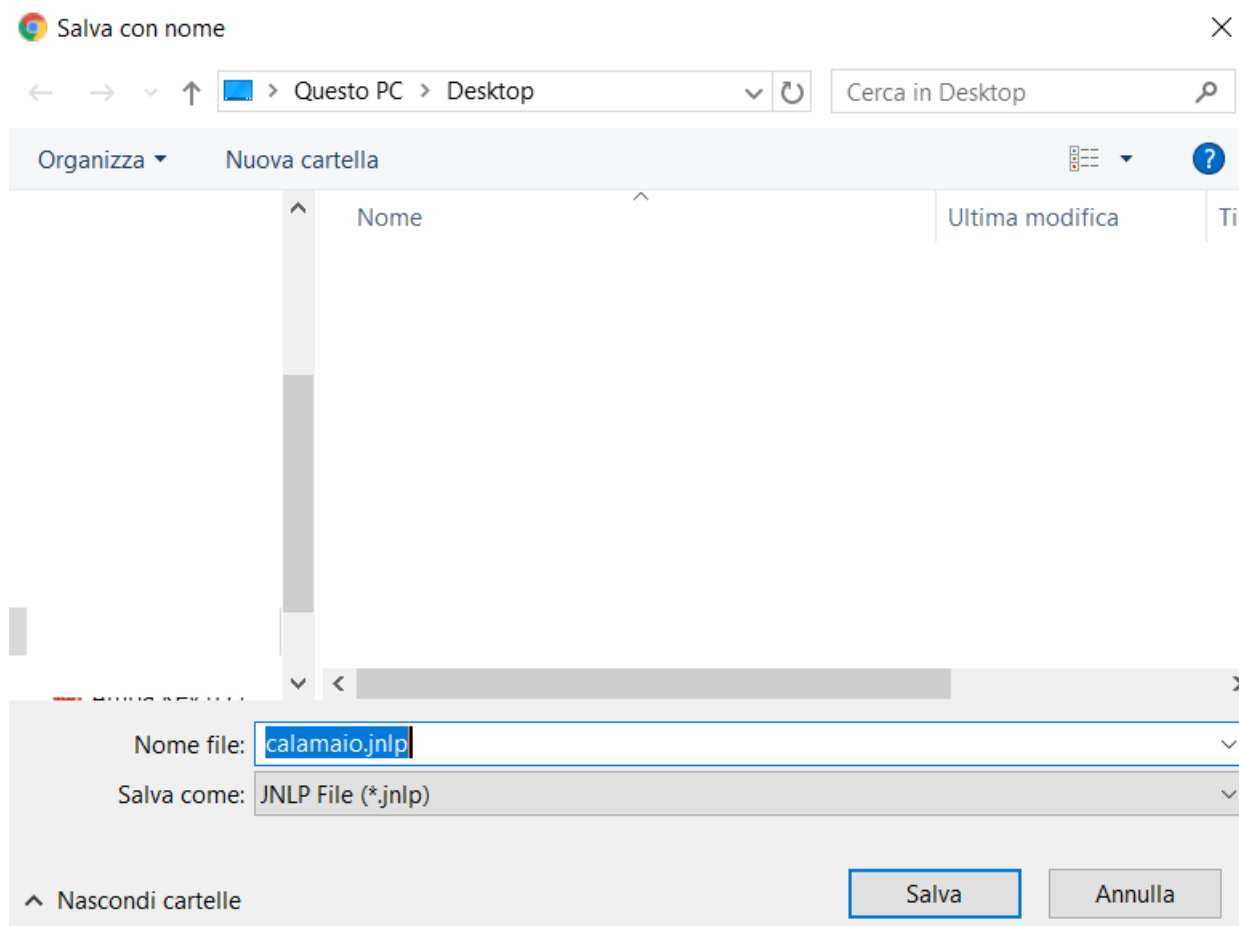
Salva con nome

Questo PC > Desktop

Cerca in Desktop

Organizza ▾

Nuova cartella

Nome

Ultima modifica

Ti

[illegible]

Nome file: calamaio.jnlp

Salva come: JNLP File (*.jnlp)

Nascondi cartelle

Salva

Annulla